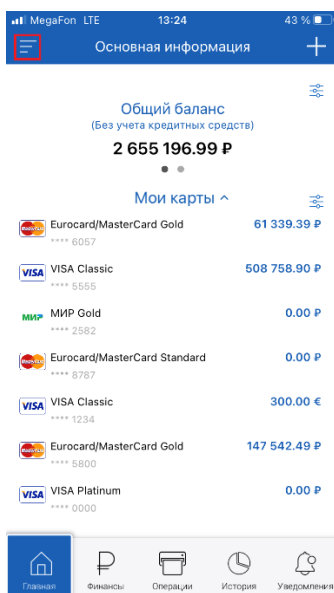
MegaFon LTE 13:24 43 %

Основная информация

Общий баланс
(Без учета кредитных средств)
2 655 196.99 ₽

Мои карты

Eurocard/MasterCard Gold 61 339.39 ₽
**** 6057

VISA VISA Classic 508 758.90 ₽
**** 5555

МИР МИР Gold 0.00 ₽
**** 2582

Eurocard/MasterCard Standard 0.00 ₽
**** 8787

VISA VISA Classic 300.00 €
**** 1234

Eurocard/MasterCard Gold 147 542.49 ₽
**** 5800

VISA VISA Platinum 0.00 ₽
**** 0000

Главная Финансы Операции История Уведомления